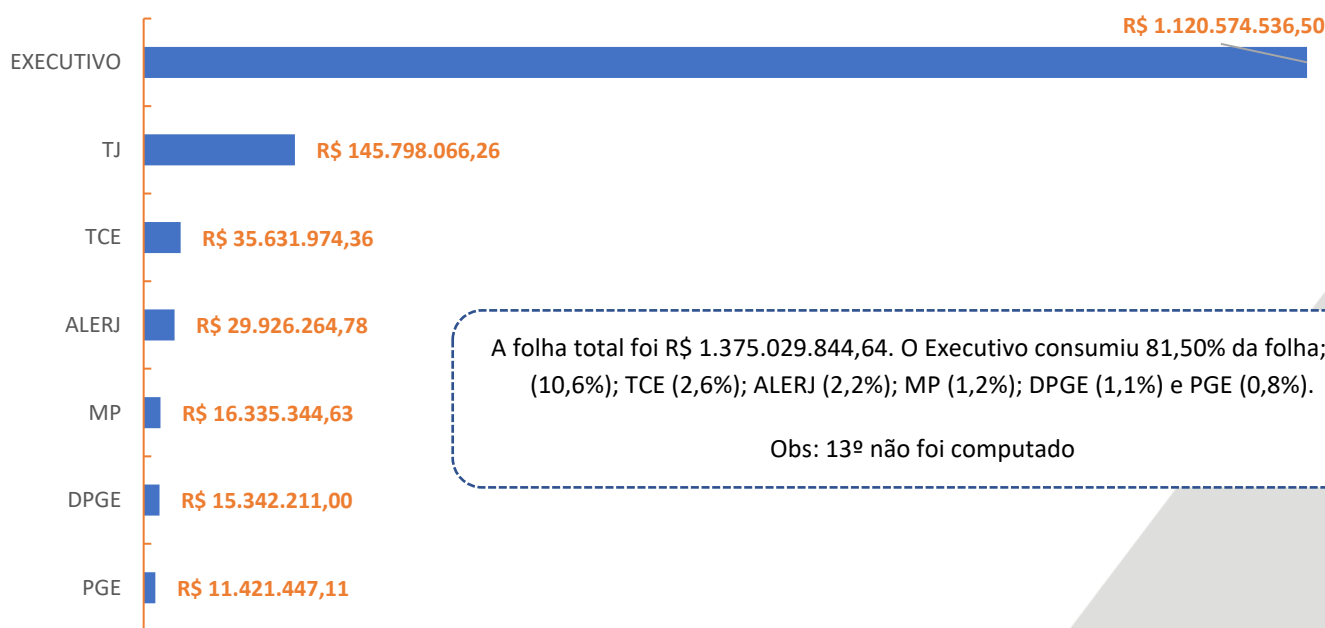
R$ 1.120.574.536,50
EXECUTIVO
TJ R$ 145.798.066,26
TCE R$ 35.631.974,36
ALERJ R$ 29.926.264,78
MP R$ 16.335.344,63
DPGE R$ 15.342.211,00
PGE R$ 11.421.447,11

A folha total foi R$ 1.375.029.844,64. O Executivo consumiu 81,50% da folha; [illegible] (10,6%); TCE (2,6%); ALERJ (2,2%); MP (1,2%); DPGE (1,1%) e PGE (0,8%).

Obs: 13º não foi computado